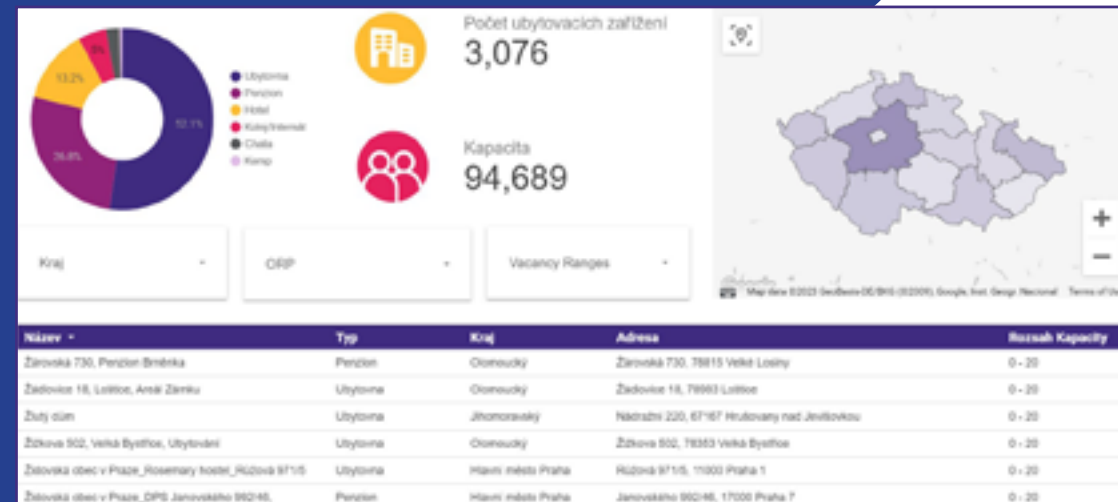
52.1%
36.8%
13.2%
5%

Ubytovna
Penzion
Hotel
Koleji/Internát
Chata
Kemp

Počet ubytovacích zařízení
3,076

Kapacita
94,689

Kraj
ORP
Vacancy Ranges

+
−
Map data ©2023 GeoBasis-DE/BKG (©2009), Google, Inst. Geogr. Nacional Terms of Use

| Název | Typ | Kraj | Adresa | Rozsah Kapacity |
|---|---|---|---|---|
| Žárovská 730, Penzion Brněnka | Penzion | Olomoucký | Žárovská 730, 78815 Velké Losiny | 0 - 20 |
| Žadovice 18, Loštice, Areál Zámku | Ubytovna | Olomoucký | Žadovice 18, 78983 Loštice | 0 - 20 |
| Žlutý dům | Ubytovna | Jihomoravský | Nádražní 220, 67167 Hrušovany nad Jevišovkou | 0 - 20 |
| Žižkova 502, Velká Bystřice, Ubytování | Ubytovna | Olomoucký | Žižkova 502, 78353 Velká Bystřice | 0 - 20 |
| Židovská obec v Praze_Rosemary hostel_Růžová 971/5 | Ubytovna | Hlavní město Praha | Růžová 971/5, 11000 Praha 1 | 0 - 20 |
| Židovská obec v Praze_DPS Janovského 982/46, | Penzion | Hlavní město Praha | Janovského 982/46, 17000 Praha 7 | 0 - 20 |